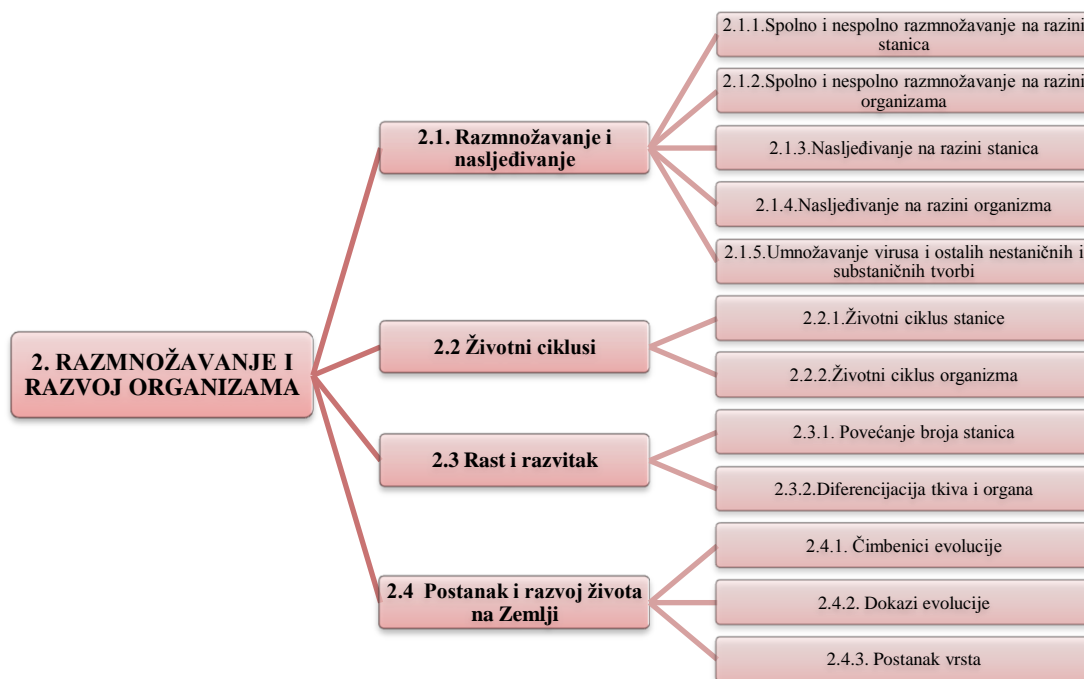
2. RAZMNOŽAVANJE I RAZVOJ ORGANIZAMA

2.1. Razmnožavanje i nasljeđivanje

2.1.1.Spolno i nespolno razmnožavanje na razini stanica

2.1.2.Spolno i nespolno razmnožavanje na razini organizama

2.1.3.Nasljeđivanje na razini stanica

2.1.4.Nasljeđivanje na razini organizma

2.1.5.Umnožavanje virusa i ostalih nestaničnih i substaničnih tvorbi

2.2 Životni ciklusi

2.2.1.Životni ciklus stanice

2.2.2.Životni ciklus organizma

2.3 Rast i razvitak

2.3.1. Povećanje broja stanica

2.3.2.Diferencijacija tkiva i organa

2.4 Postanak i razvoj života na Zemlji

2.4.1. Čimbenici evolucije

2.4.2. Dokazi evolucije

2.4.3. Postanak vrsta